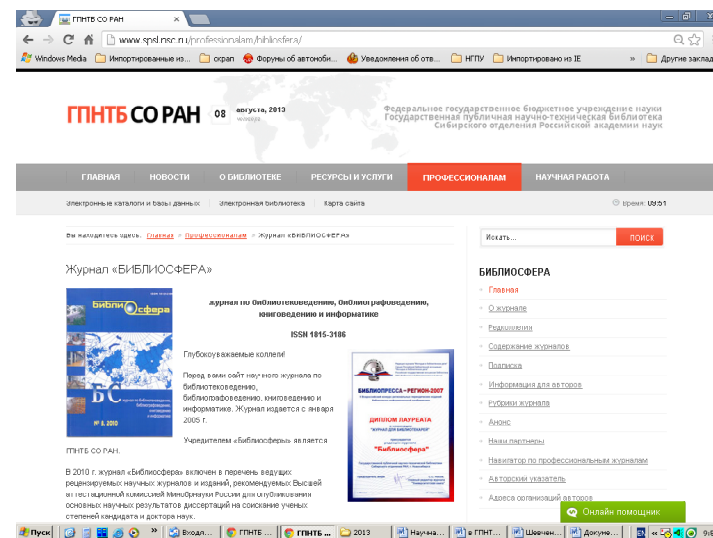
ГПНТБ СО РАН

www.spsl.nsc.ru/professionalam/bibliosfera/

Windows Media | Импортированные из... | скрап | Форумы об автомоби... | Уведомления об отв... | НГПУ | Импортировано из IE | » | Другие заклад

ГПНТБ СО РАН 08 августа, 2013 четверг

Федеральное государственное бюджетное учреждение науки
Государственная публичная научно-техническая библиотека
Сибирского отделения Российской академии наук

ГЛАВНАЯ | НОВОСТИ | О БИБЛИОТЕКЕ | РЕСУРСЫ И УСЛУГИ | ПРОФЕССИОНАЛАМ | НАУЧНАЯ РАБОТА

Электронные каталоги и базы данных | Электронная библиотека | Карта сайта

Время: 09:51

Вы находитесь здесь: Главная » Профессионалам » Журнал «БИБЛИОСФЕРА»

Искать... | ПОИСК

Журнал «БИБЛИОСФЕРА»

Журнал по библиотековедению, библиографоведению, книговедению и информатике

ISSN 1815-3186

Глубокоуважаемые коллеги!

Перед вами сайт научного журнала по библиотековедению, библиографоведению, книговедению и информатике. Журнал издается с января 2005 г.

Учредителем «Библиосферы» является ГПНТБ СО РАН.

В 2010 г. журнал «Библиосфера» включен в перечень ведущих рецензируемых научных журналов и изданий, рекомендуемых Высшей аттестационной комиссией Минобрнауки России для опубликования основных научных результатов диссертаций на соискание ученых степеней кандидата и доктора наук.

Библиосфера
БС
№ 3. 2010

БИБЛИОПРЕССА—РЕГИОН-2007
ДИПЛОМ ЛАУРЕАТА
"Библиосфера"

БИБЛИОСФЕРА
Главная
О журнале
Редколлегия
Содержание журналов
Подписка
Информация для авторов
Рубрики журнала
Анонс
Наши партнеры
Навигатор по профессиональным журналам
Авторский указатель
Адреса организаций авторов

Онлайн помощник

Пуск | Входя... | ГПНТБ ... | ГПНТБ ... | 2013 | Научна... | в ГПНТ... | Шеечен... | Докуме... | EN